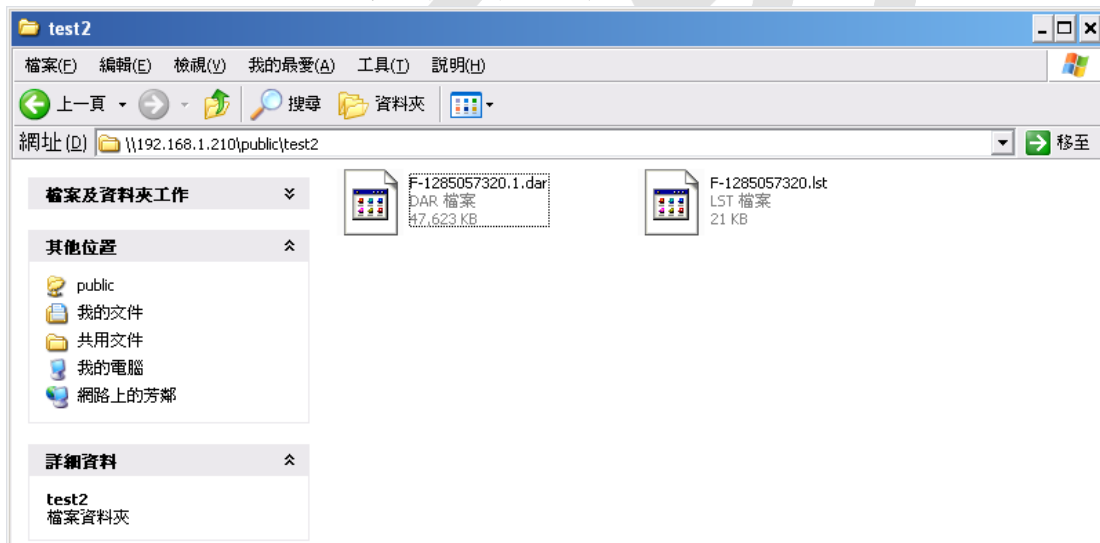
test2

檔案(F) 編輯(E) 檢視(V) 我的最愛(A) 工具(T) 說明(H)

上一頁 搜尋 資料夾

網址 (D) \\192.168.1.210\public\test2 移至

檔案及資料夾工作

其他位置

public
我的文件
共用文件
我的電腦
網路上的芳鄰

詳細資料

test2
檔案資料夾

F-1285057320.1.dar
DAR 檔案
47,623 KB

F-1285057320.lst
LST 檔案
21 KB